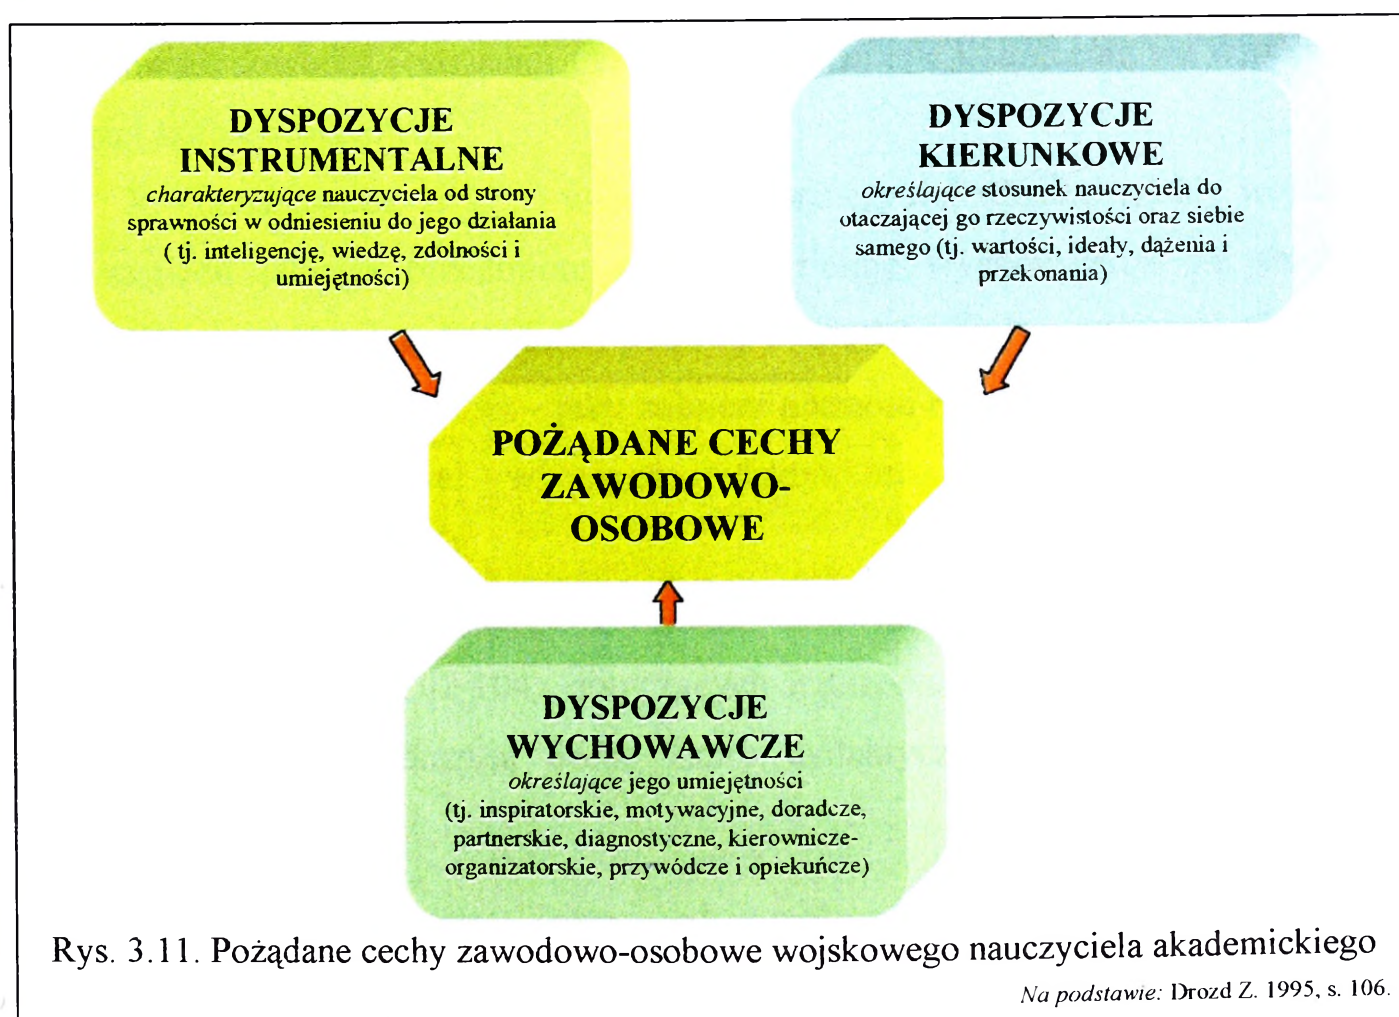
DYSPOZYCJE INSTRUMENTALNE
*charakteryzujące* nauczyciela od strony sprawności w odniesieniu do jego działania ( tj. inteligencję, wiedzę, zdolności i umiejętności)

DYSPOZYCJE KIERUNKOWE
*określające* stosunek nauczyciela do otaczającej go rzeczywistości oraz siebie samego (tj. wartości, ideały, dążenia i przekonania)

POŻĄDANE CECHY ZAWODOWO-OSOBOWE

DYSPOZYCJE WYCHOWAWCZE
*określające* jego umiejętności (tj. inspiratorskie, motywacyjne, doradcze, partnerskie, diagnostyczne, kierowniczo-organizatorskie, przywódcze i opiekuńcze)

Rys. 3.11. Pożądane cechy zawodowo-osobowe wojskowego nauczyciela akademickiego

*Na podstawie:* Drozd Z. 1995, s. 106.